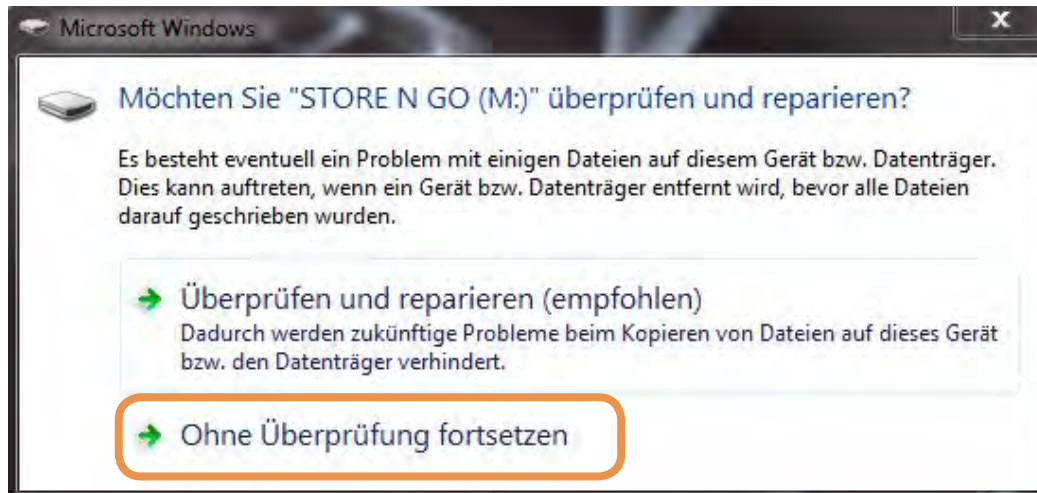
Microsoft Windows

X

Möchten Sie "STORE N GO (M:)" überprüfen und reparieren?

Es besteht eventuell ein Problem mit einigen Dateien auf diesem Gerät bzw. Datenträger. Dies kann auftreten, wenn ein Gerät bzw. Datenträger entfernt wird, bevor alle Dateien darauf geschrieben wurden.

Überprüfen und reparieren (empfohlen)
Dadurch werden zukünftige Probleme beim Kopieren von Dateien auf dieses Gerät bzw. den Datenträger verhindert.

Ohne Überprüfung fortsetzen